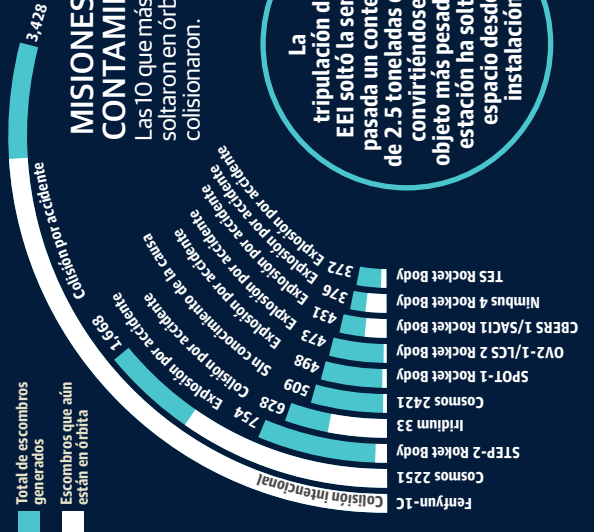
MISIONES CONTAMI
Las 10 que más soltaron en órb colisionaron.

La tripulación d EEI soltó la ser pasada un conte de 2.5 toneladas convirtiéndose objeto más pesad estación ha solt espacio desde instalació

3,428
Colisión por accidente
1,668
Total de escombros generados
Escombros que aún están en órbita
Colisión intencional

372 Explosión por accidente
376 Explosión por accidente
431 Explosión por accidente
473 Explosión por accidente
498 Explosión por accidente
509 Sin conocimiento de la causa
628 Explosión por accidente
754 Colisión por accidente

TES Rocket Body
Nimbus 4 Rocket Body
CBERS 1/SACI1 Rocket Body
OV2-1/LCS 2 Rocket Body
SPOT-1 Rocket Body
Cosmos 2421
Iridium 33
STEP-2 Roket Body
Cosmos 2251
Fenfyun-1C